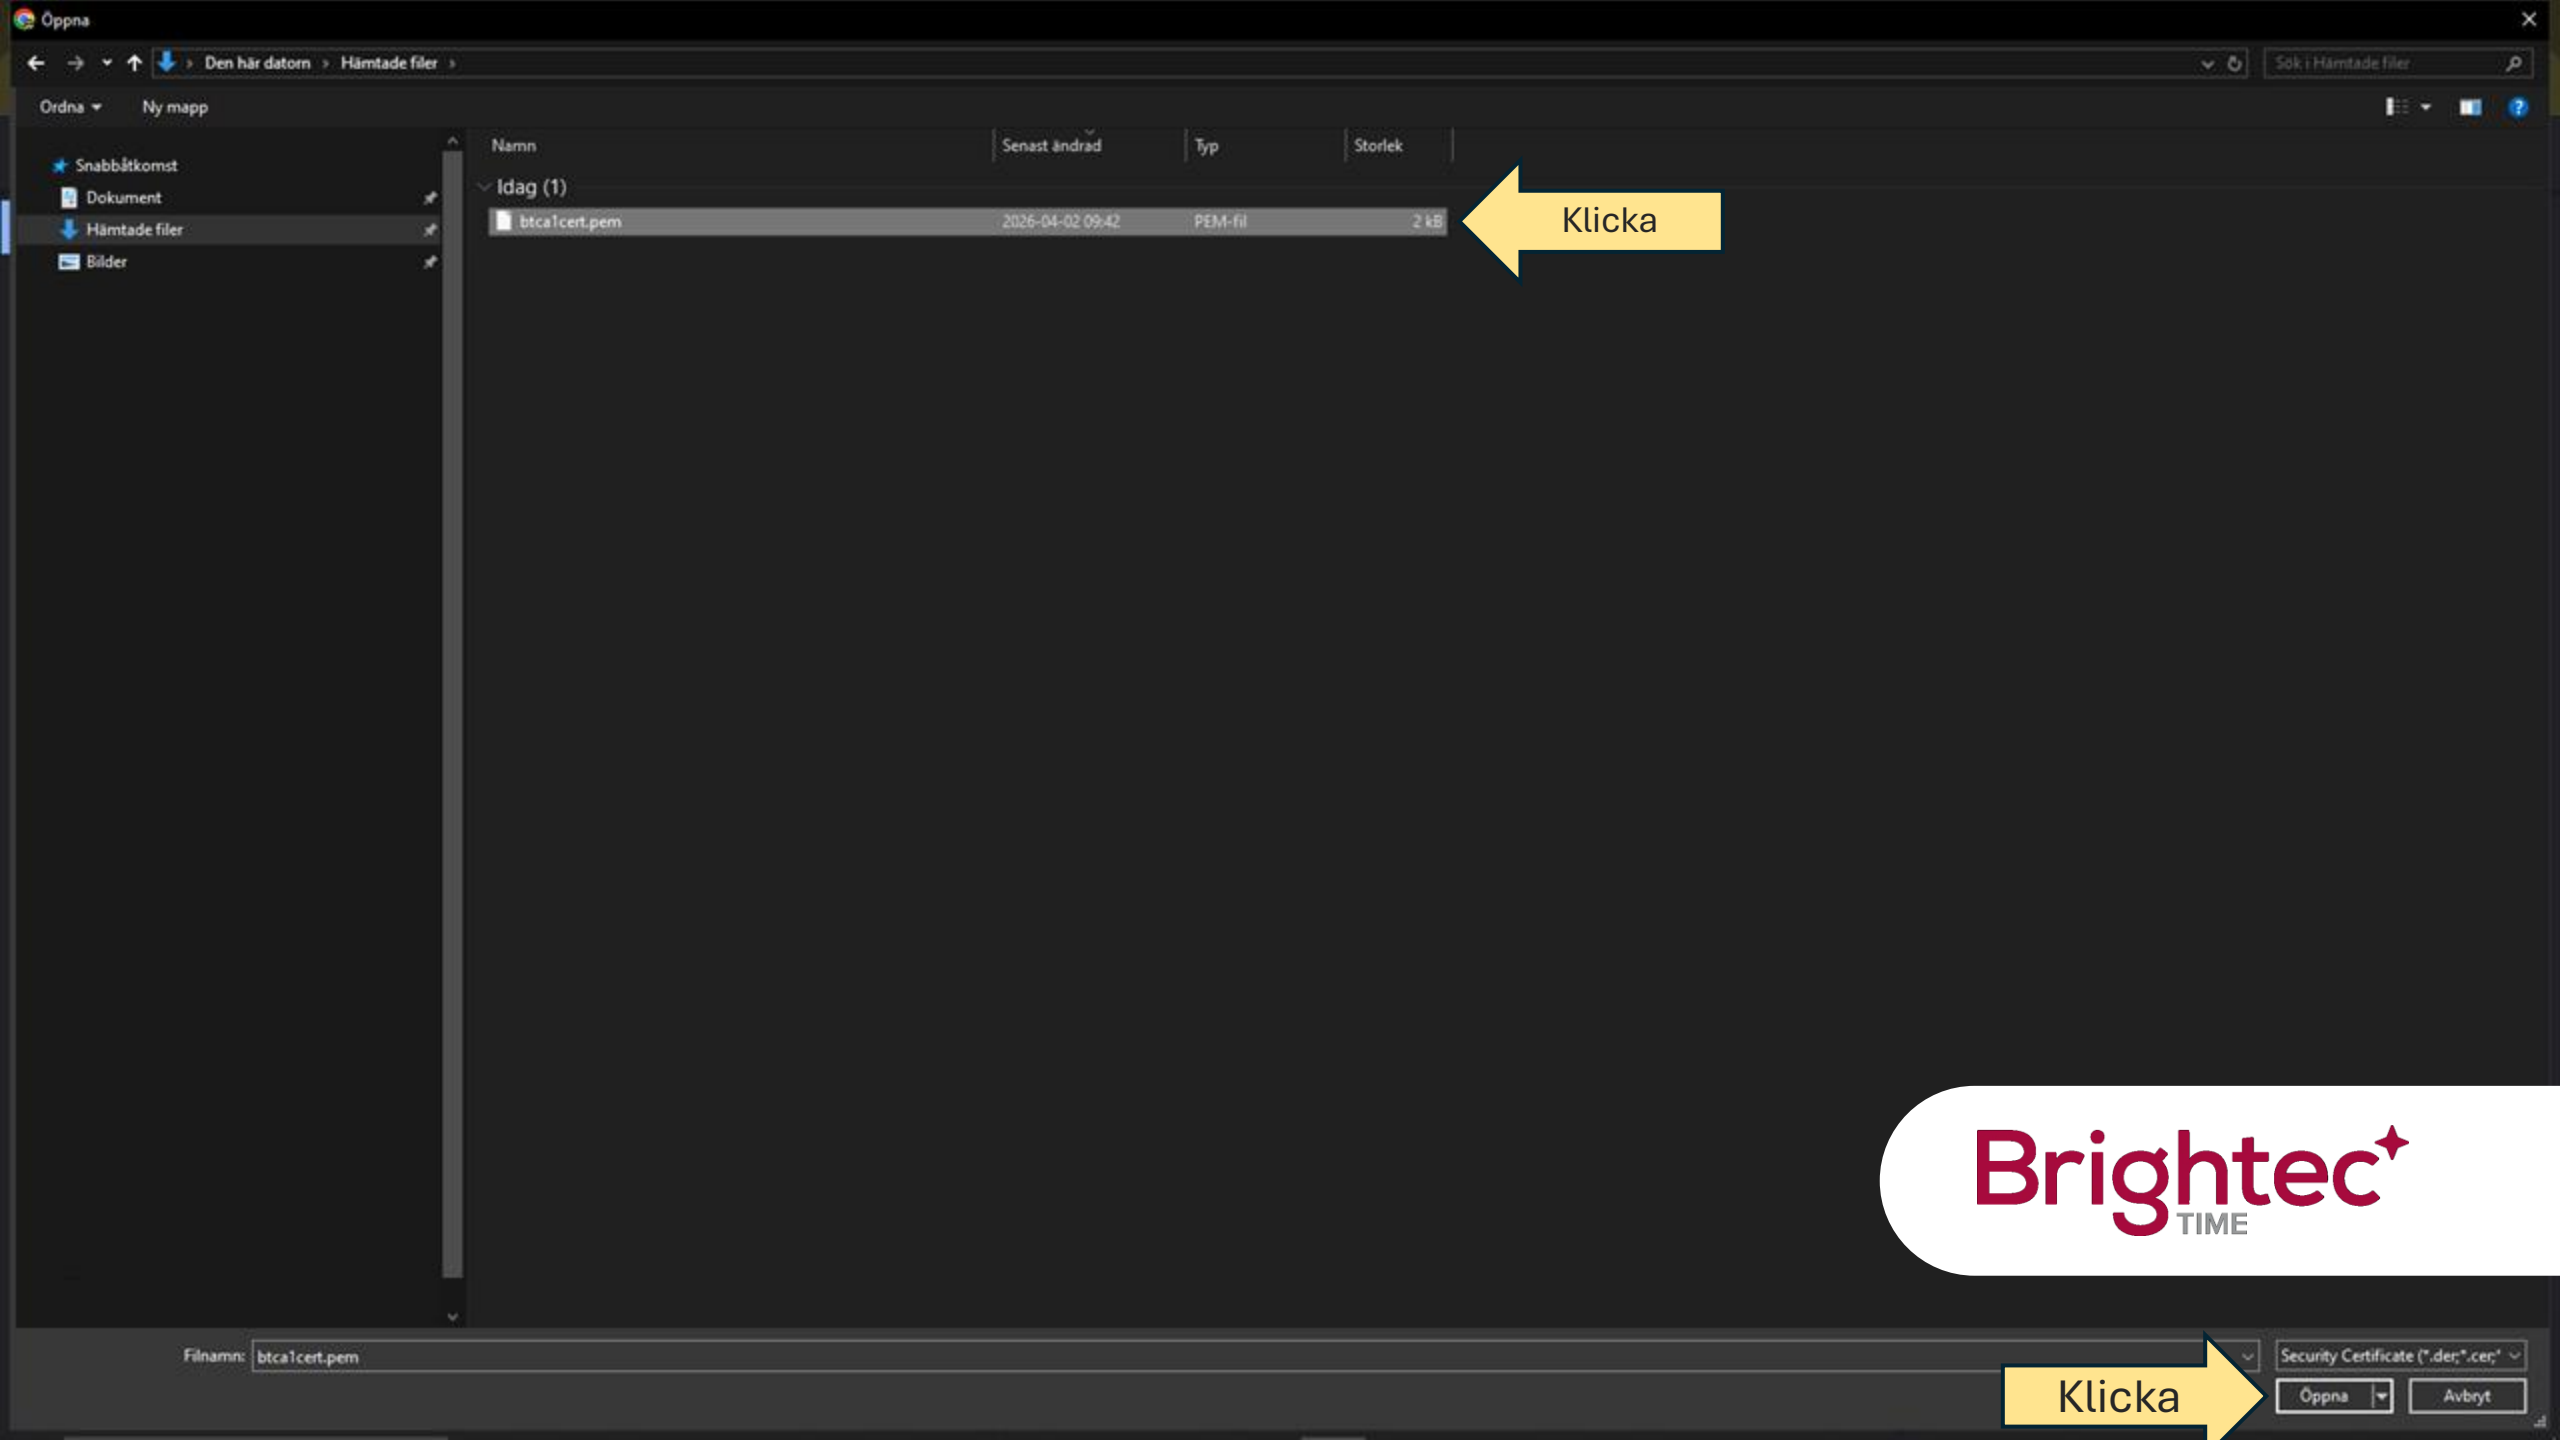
Öppna

Den här datorn › Hämtade filer ›

Sök i Hämtade filer

Ordna ▾ Ny mapp

Snabbåtkomst
Dokument
Hämtade filer
Bilder

| Namn | Senast ändrad | Typ | Storlek |
|---|---|---|---|
| Idag (1) | | | |
| btca1cert.pem | 2026-04-02 09:42 | PEM-fil | 2 kB |

Klicka

Brightec TIME

Filnamn: btca1cert.pem

Security Certificate (*.der;*.cer;*

Klicka

Öppna Avbryt